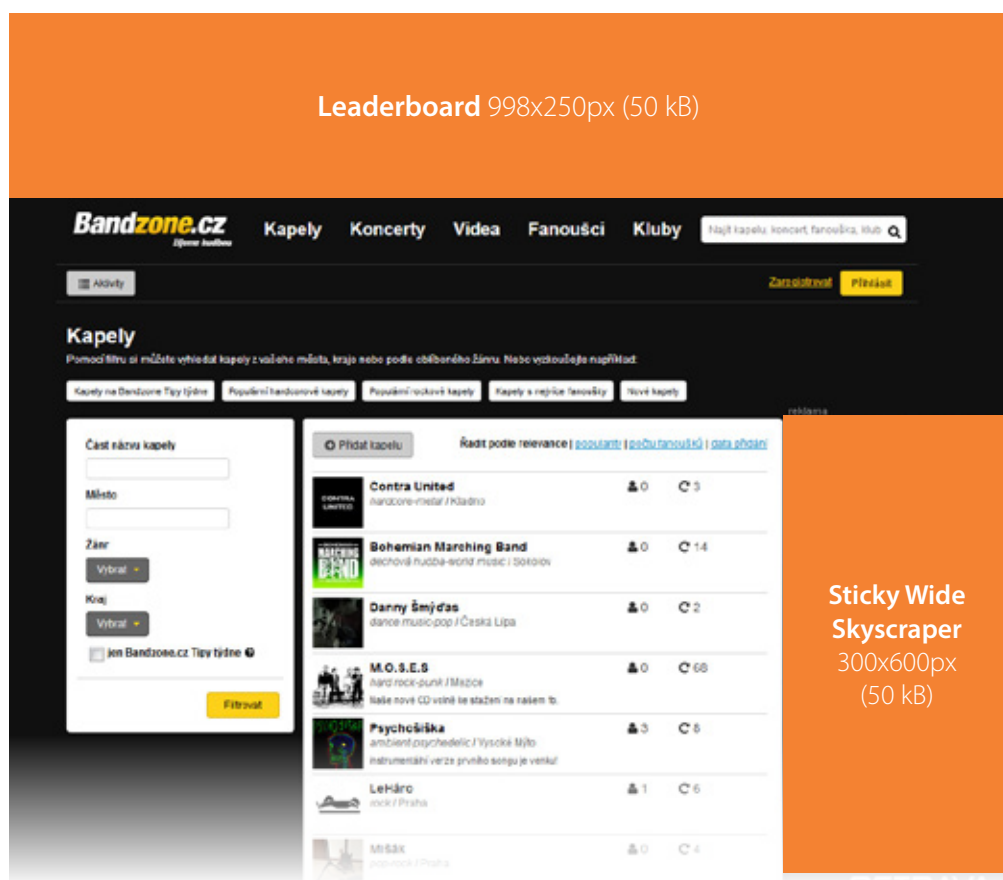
**Leaderboard** 998x250px (50 kB)

Bandzone.cz
žijeme hudbou

Kapely Koncerty Videa Fanoušci Kluby

Najít kapelu, koncert, fanouška, klub

Aktivity

Zaregistrovat Přihlásit

Kapely

Pomocí filtru si můžete vyhledat kapely z vašeho města, kraje nebo podle oblíbeného žánru. Nebo vyzkoušejte například:

Kapely na Bandzone Tipy týdne Populární hardcorové kapely Populární rockové kapely Kapely s nejvíce fanoušky Nové kapely

reklama

Část názvu kapely

Město

Žánr

Vybrat

Kraj

Vybrat

jen Bandzone.cz Tipy týdne

Filtrovat

Přidat kapelu

Řadit podle relevance | popularity | počtu fanoušků | data přidání

Contra United
hardcore-metal / Kladno
0 3

Bohemian Marching Band
dechová hudba-world music / Sokolov
0 14

Danny Šmýďas
dance music-pop / Česká Lípa
0 2

M.O.S.E.S
hard rock-punk / Mažice
Naše nové CD volně ke stažení na našem fb.
0 68

Psychošiška
ambient-psychedelic / Vysoké Mýto
instrumentální verze prvního songu je venku!
3 8

LeHáro
rock / Praha
1 6

Mrňák
pop-rock / Praha
0 4

**Sticky Wide Skyscraper** 300x600px (50 kB)